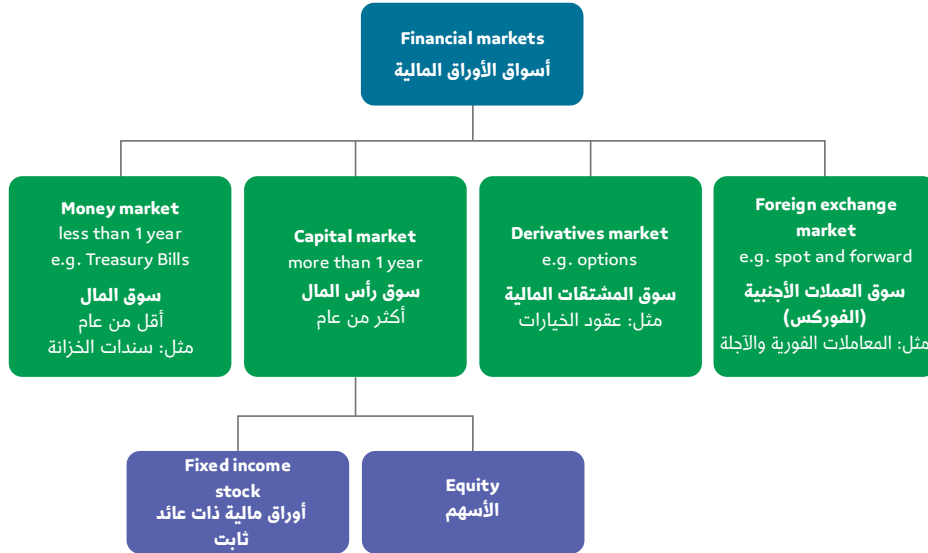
Financial markets
أسواق الأوراق المالية

Money market
less than 1 year
e.g. Treasury Bills
سوق المال
أقل من عام
مثل: سندات الخزانة

Capital market
more than 1 year
سوق رأس المال
أكثر من عام

Derivatives market
e.g. options
سوق المشتقات المالية
مثل: عقود الخيارات

Foreign exchange market
e.g. spot and forward
سوق العملات الأجنبية (الفوركس)
مثل: المعاملات الفورية والآجلة

Fixed income stock
أوراق مالية ذات عائد ثابت

Equity
الأسهم